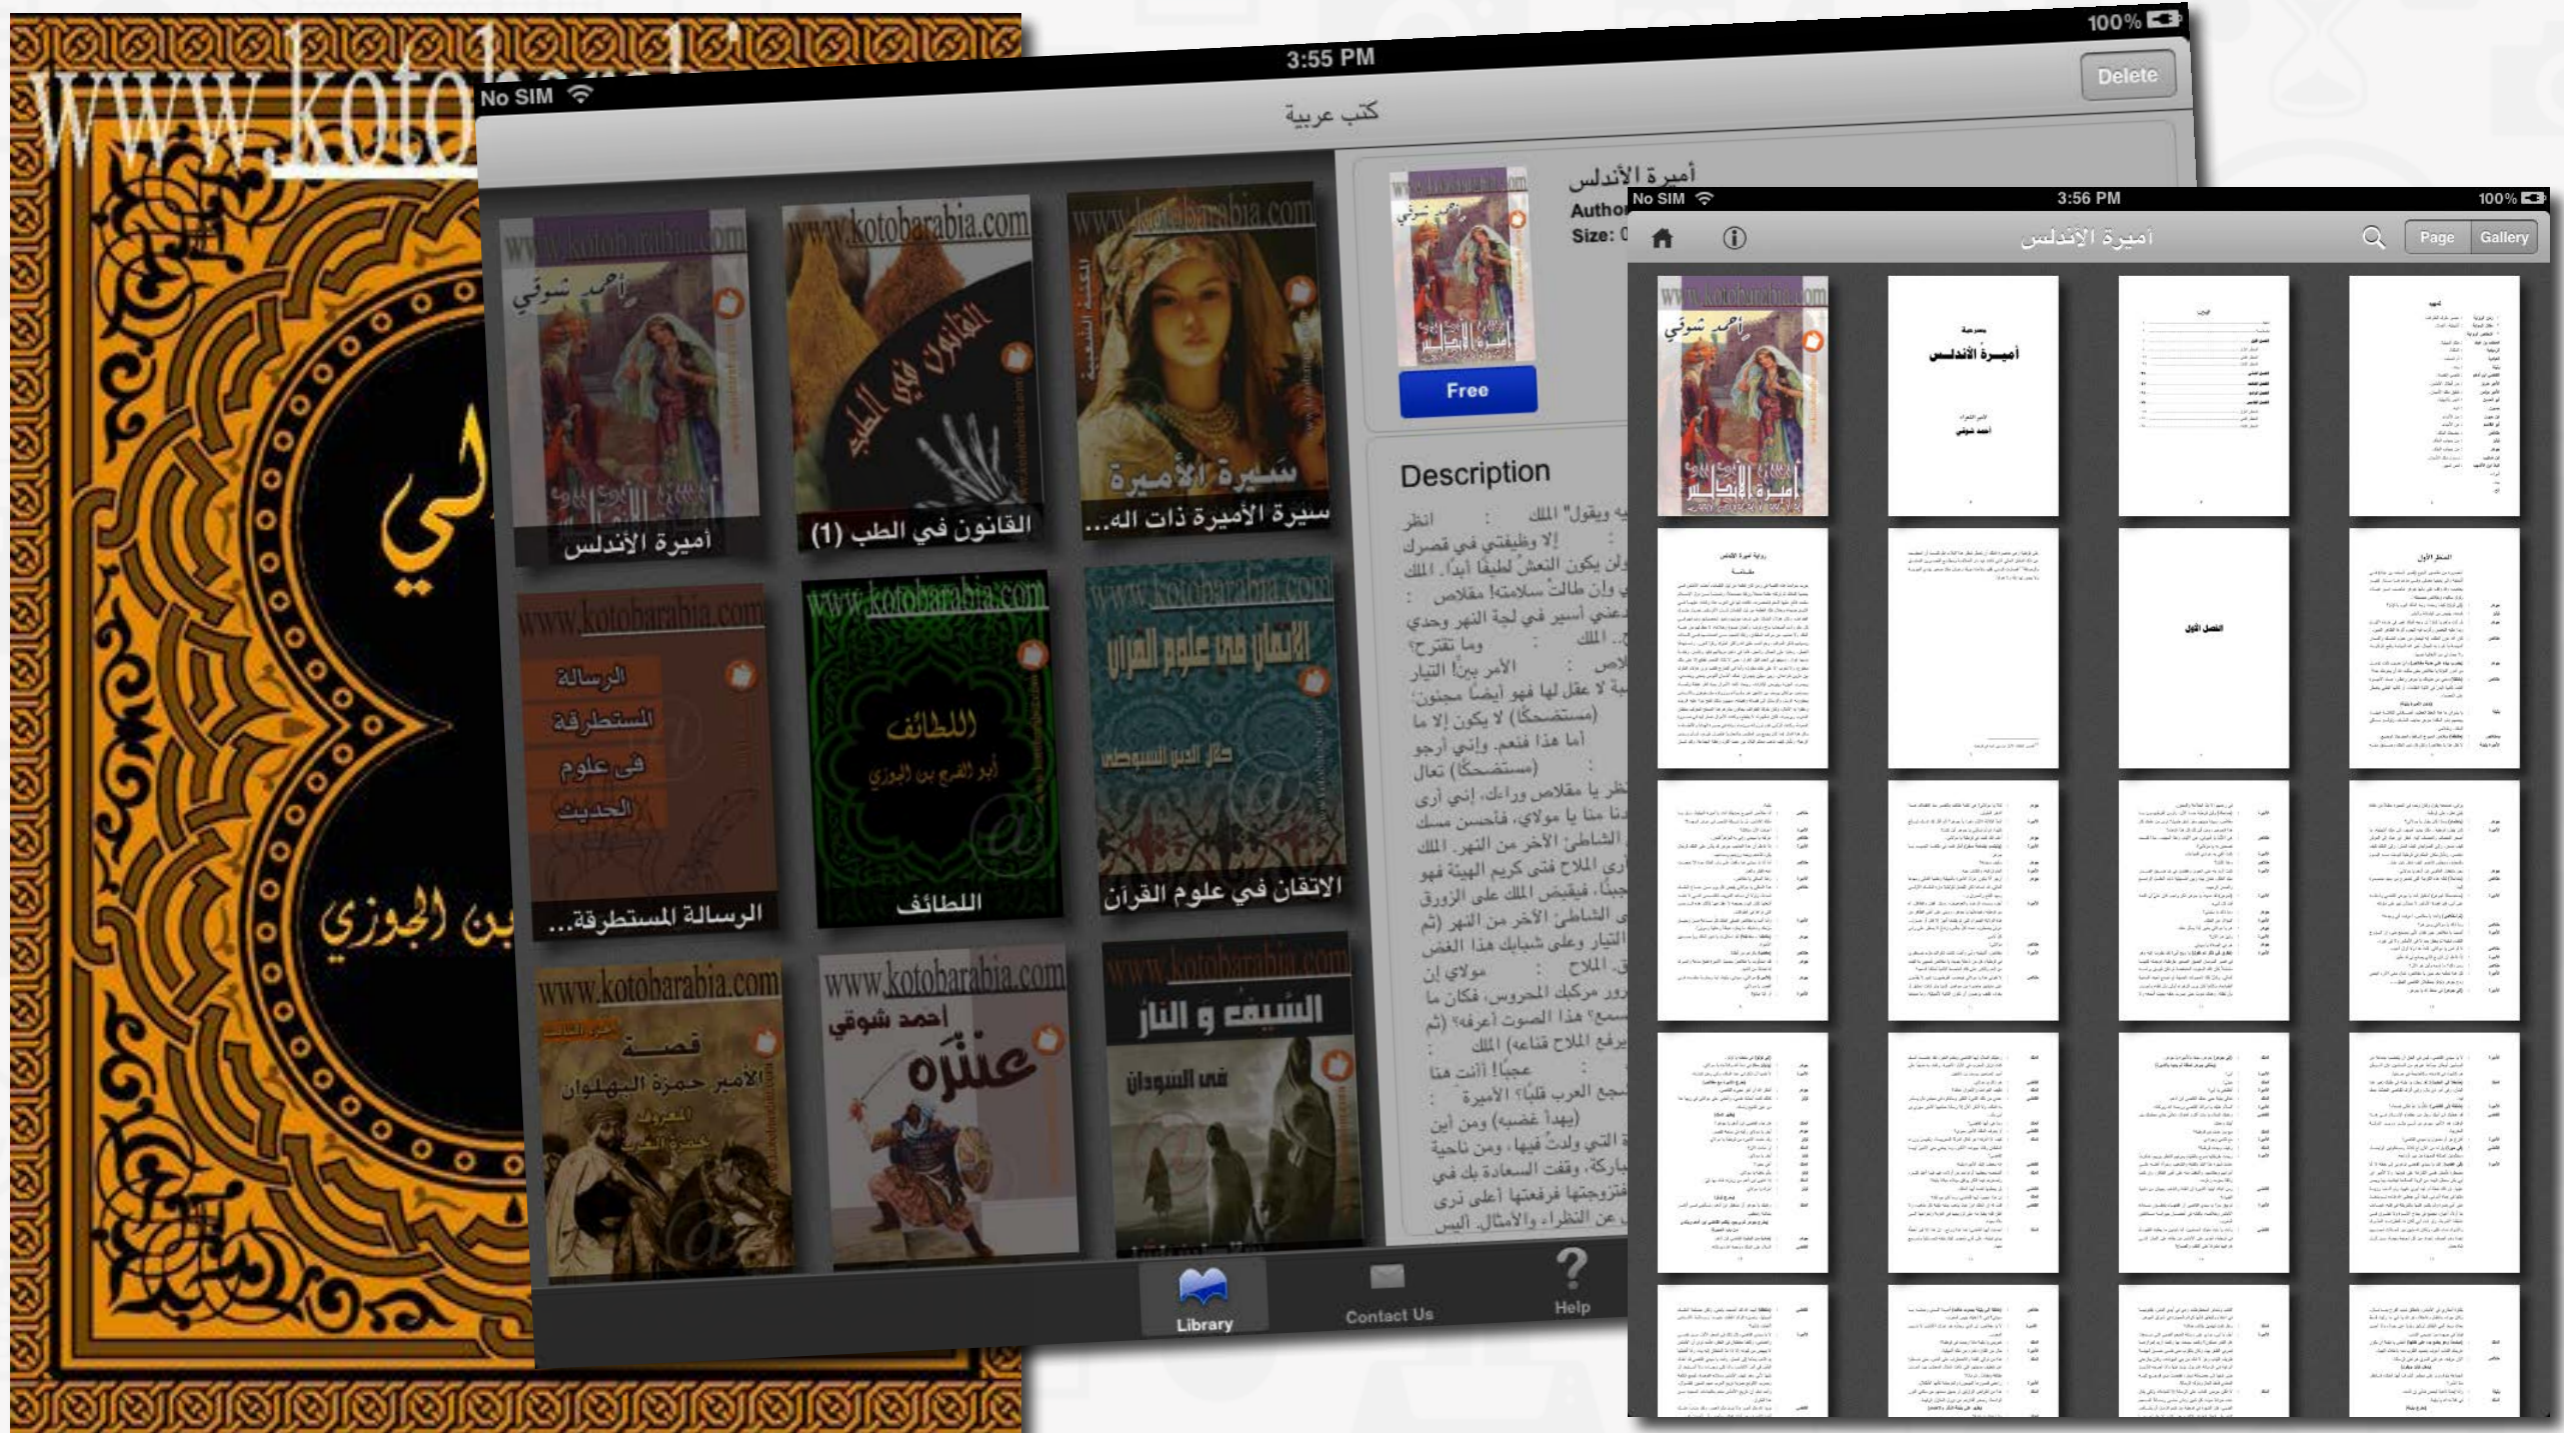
www.koto

لي

ابن الجوزي

No SIM
3:55 PM
100%
Delete
كتب عربية

www.kotobarabia.com
أحمد شوقي
أميرة الأندلس

www.kotobarabia.com
القانون في الطب
القانون في الطب (1)

www.kotobarabia.com
سيرة الأميرة
سيرة الأميرة ذات اله...

www.kotobarabia.com
الرسالة المستطرفة في علوم الحديث
الرسالة المستطرفة...

www.kotobarabia.com
اللطائف
أبو الفرج بن الجوزي
اللطائف

www.kotobarabia.com
الاتقان في علوم القرآن
جلال الدين السيوطي
الاتقان في علوم القرآن

www.kotobarabia.com
قصة الأمير حمزة البهلوان

www.kotobarabia.com
أحمد شوقي
عنترة

www.kotobarabia.com
السيف و النار في السودان

أميرة الأندلس
Author
Size:
Free

Description
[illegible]

Library
Contact Us
Help

No SIM
3:56 PM
100%
أميرة الأندلس
Page
Gallery

www.kotobarabia.com
أحمد شوقي
أميرة الأندلس

مسرحية
أميـرة الأندلس
أحمد شوقي

الفصل الأول